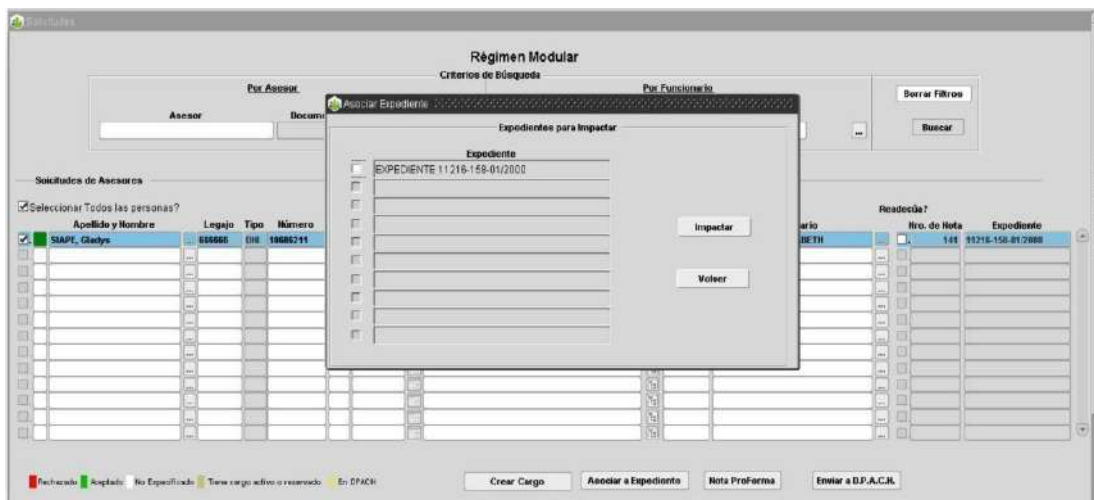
Solicitudes

Régimen Modular

Criterios de Búsqueda

Por Asesor

Asesor

Docum

Por Funcionario

...

Borrar Filtros

Buscar

Asociar Expediente

Expedientes para Impactar

Expediente

EXPEDIENTE 11216-158-01/2000

Impactar

Volver

Solicitudes de Asesores

Seleccionar Todos las personas?

| Apellido y Nombre | Legajo | Tipo | Número |
|---|---|---|---|
| SIAPE, Gladys | 666666 | DNI | 10686211 |

ario

BETH

Readecúa?

| Nro. de Nota | Expediente |
|---|---|
| 141 | 11216-158-01/2000 |

Rechazado Aceptado No Especificado Tiene cargo activo o reservado En DPACH

Crear Cargo

Asociar a Expediente

Nota ProForma

Enviar a D.P.A.C.H.